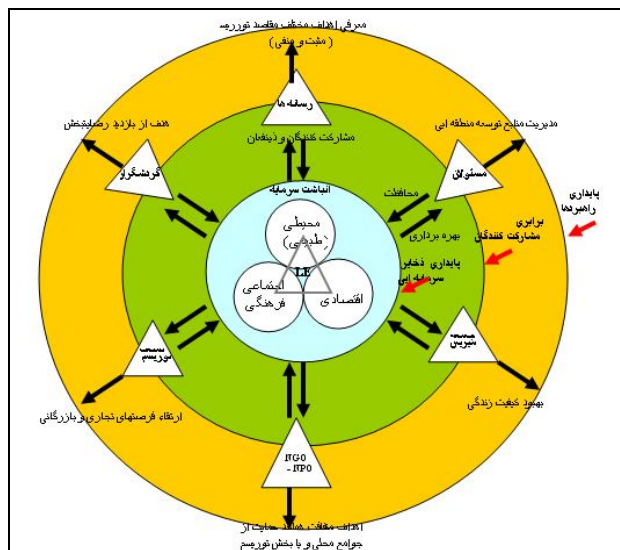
معرفی اهداف مختلف مقاصد توریسم (مثبت و منفی)

رسانه ها

مشارکت کنندگان ذینفعان

هدف از بازدید رضایتبخش

گردشگران

مدیریت منابع توسعه منطقه ای

مسئولان

پایداری راهبردها

برابری مشارکت کنندگان

انباشت سرمایه

محافظت

بهره برداری

پایداری ذخایر سرمایه ای

محیطی (طبیعی)

LE

اجتماعی فرهنگی

اقتصادی

توریسم

تبریس

ارتقاء فرصتهای تجاری و بازرگانی

بهبود کیفیت زندگی

NGO - NPO

اهداف مختلف هدایت از جوامع محلی و یا بخش توریسم